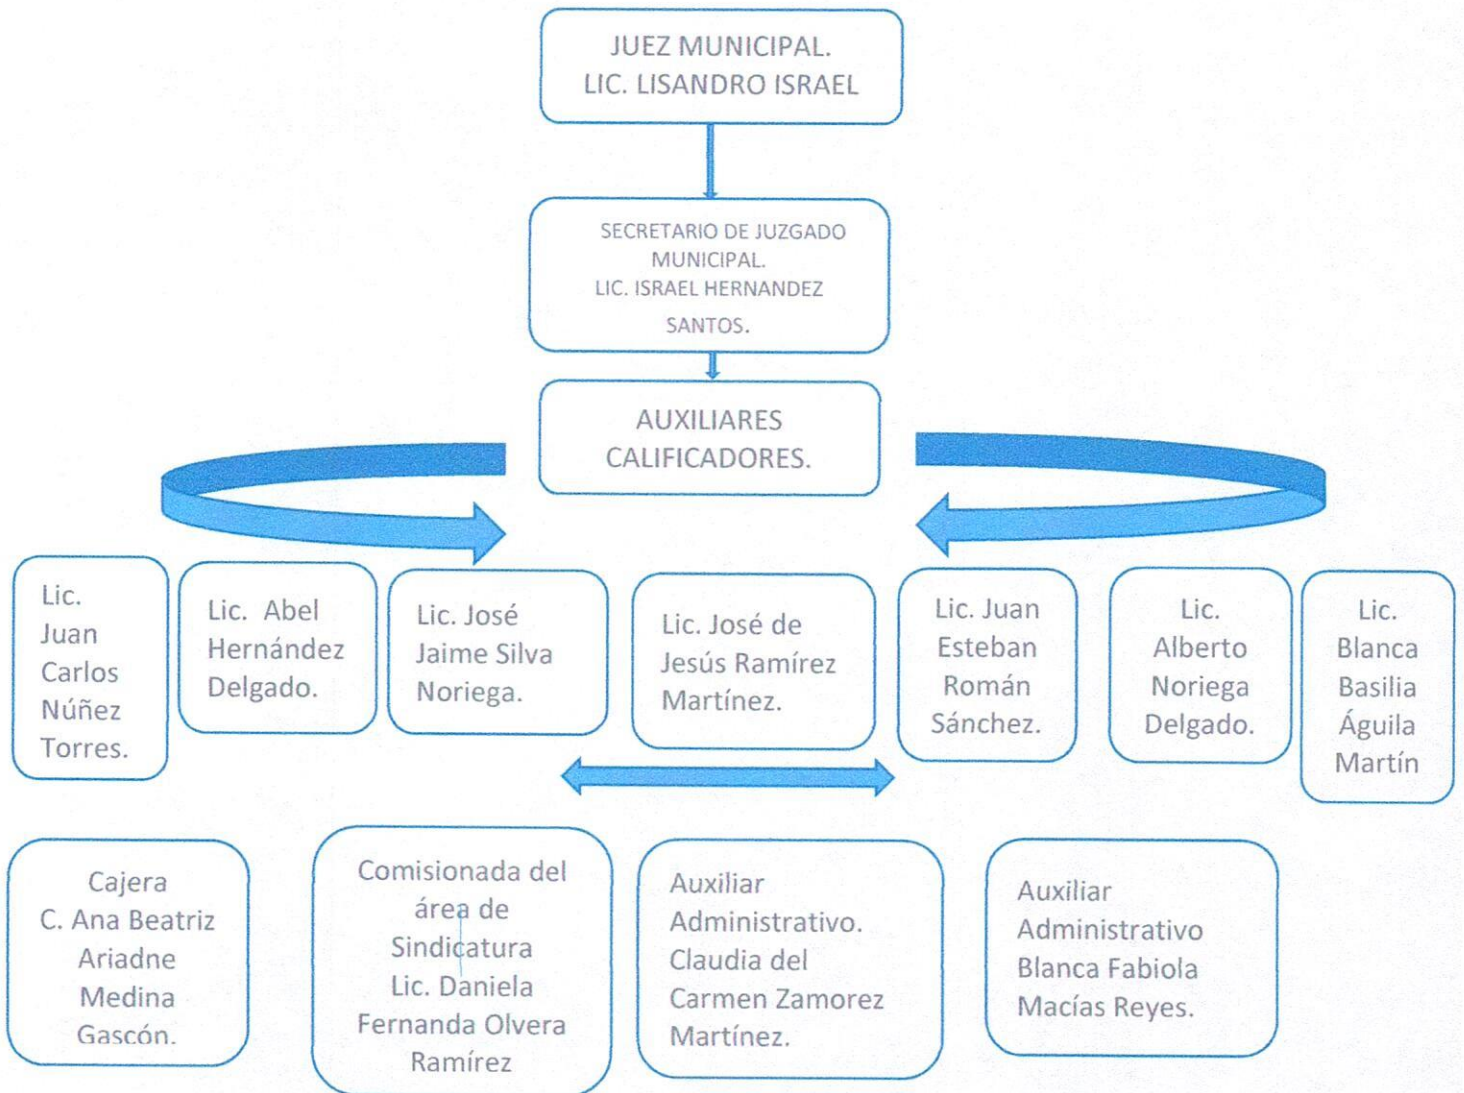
JUEZ MUNICIPAL.
LIC. LISANDRO ISRAEL

SECRETARIO DE JUZGADO MUNICIPAL.
LIC. ISRAEL HERNANDEZ SANTOS.

AUXILIARES CALIFICADORES.

Lic. Juan Carlos Núñez Torres.

Lic. Abel Hernández Delgado.

Lic. José Jaime Silva Noriega.

Lic. José de Jesús Ramírez Martínez.

Lic. Juan Esteban Román Sánchez.

Lic. Alberto Noriega Delgado.

Lic. Blanca Basilia Águila Martín

Cajera
C. Ana Beatriz Ariadne Medina Gascón.

Comisionada del área de Sindicatura
Lic. Daniela Fernanda Olvera Ramírez

Auxiliar Administrativo.
Claudia del Carmen Zamorez Martínez.

Auxiliar Administrativo
Blanca Fabiola Macías Reyes.